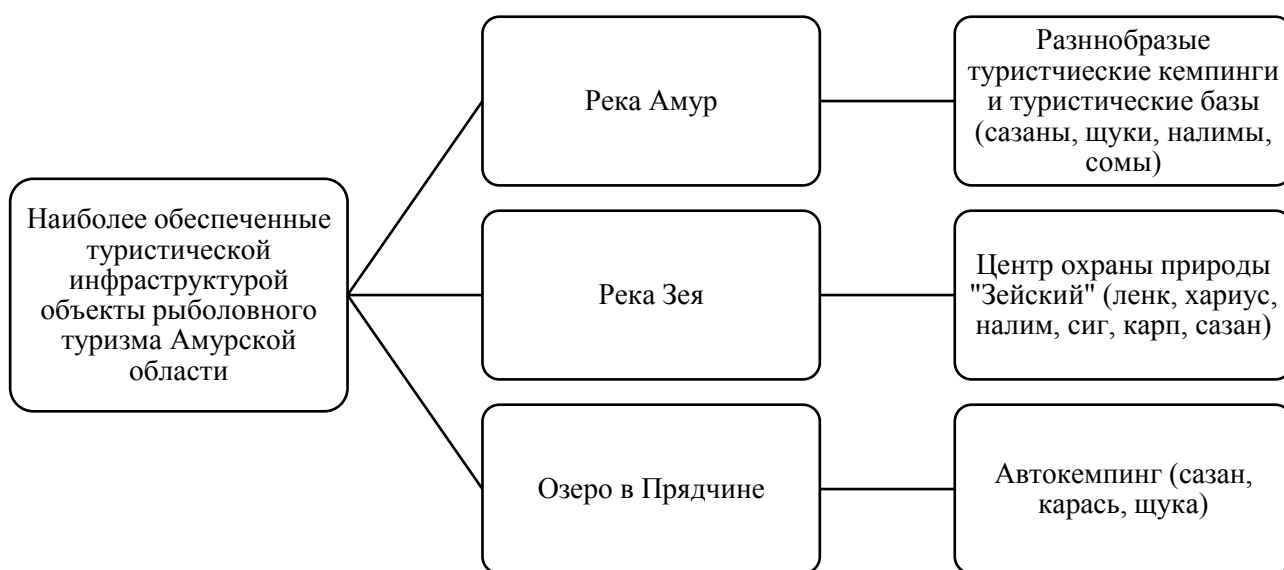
Наиболее обеспеченные туристической инфраструктурой объекты рыболовного туризма Амурской области

Река Амур

Разннобразые туристчиеские кемпинги и туристические базы (сазаны, щуки, налимы, сомы)

Река Зея

Центр охраны природы "Зейский" (ленк, хариус, налим, сиг, карп, сазан)

Озеро в Прядчине

Автокемпинг (сазан, карась, щука)